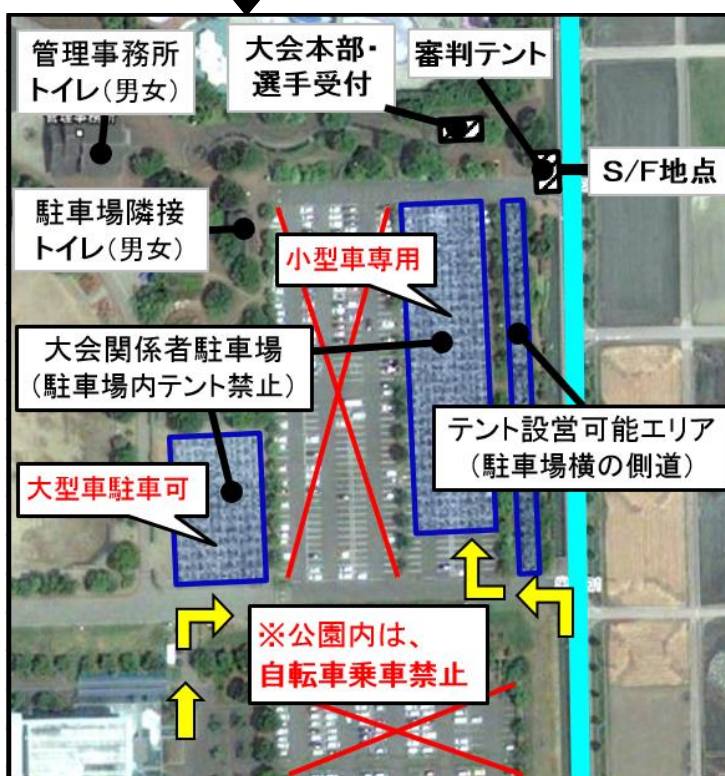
管理事務所
トイレ(男女)

大会本部・
選手受付

審判テント

S/F地点

駐車場隣接
トイレ(男女)

小型車専用

大会関係者駐車場
(駐車場内テント禁止)

テント設営可能エリア
(駐車場横の側道)

大型車駐車可

※公園内は、
自転車乗車禁止